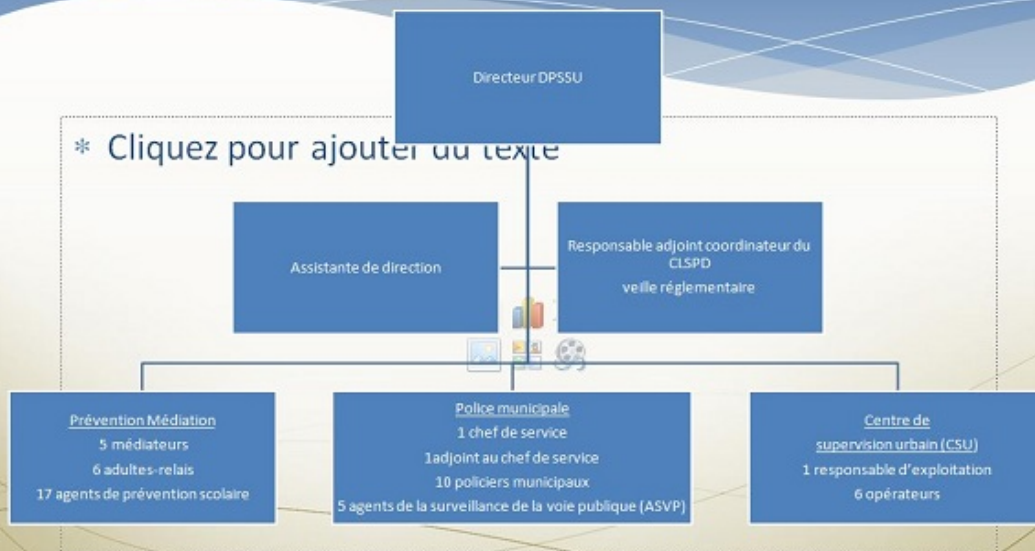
Directeur DPSSU

Cliquez pour ajouter du texte

Assistante de direction

Responsable adjoint coordinateur du CLSPD
veille réglementaire

Prévention Médiation
5 médiateurs
6 adultes-relais
17 agents de prévention scolaire

Police municipale
1 chef de service
1adjoint au chef de service
10 policiers municipaux
5 agents de la surveillance de la voie publique (ASVP)

Centre de supervision urbain (CSU)
1 responsable d'exploitation
6 opérateurs